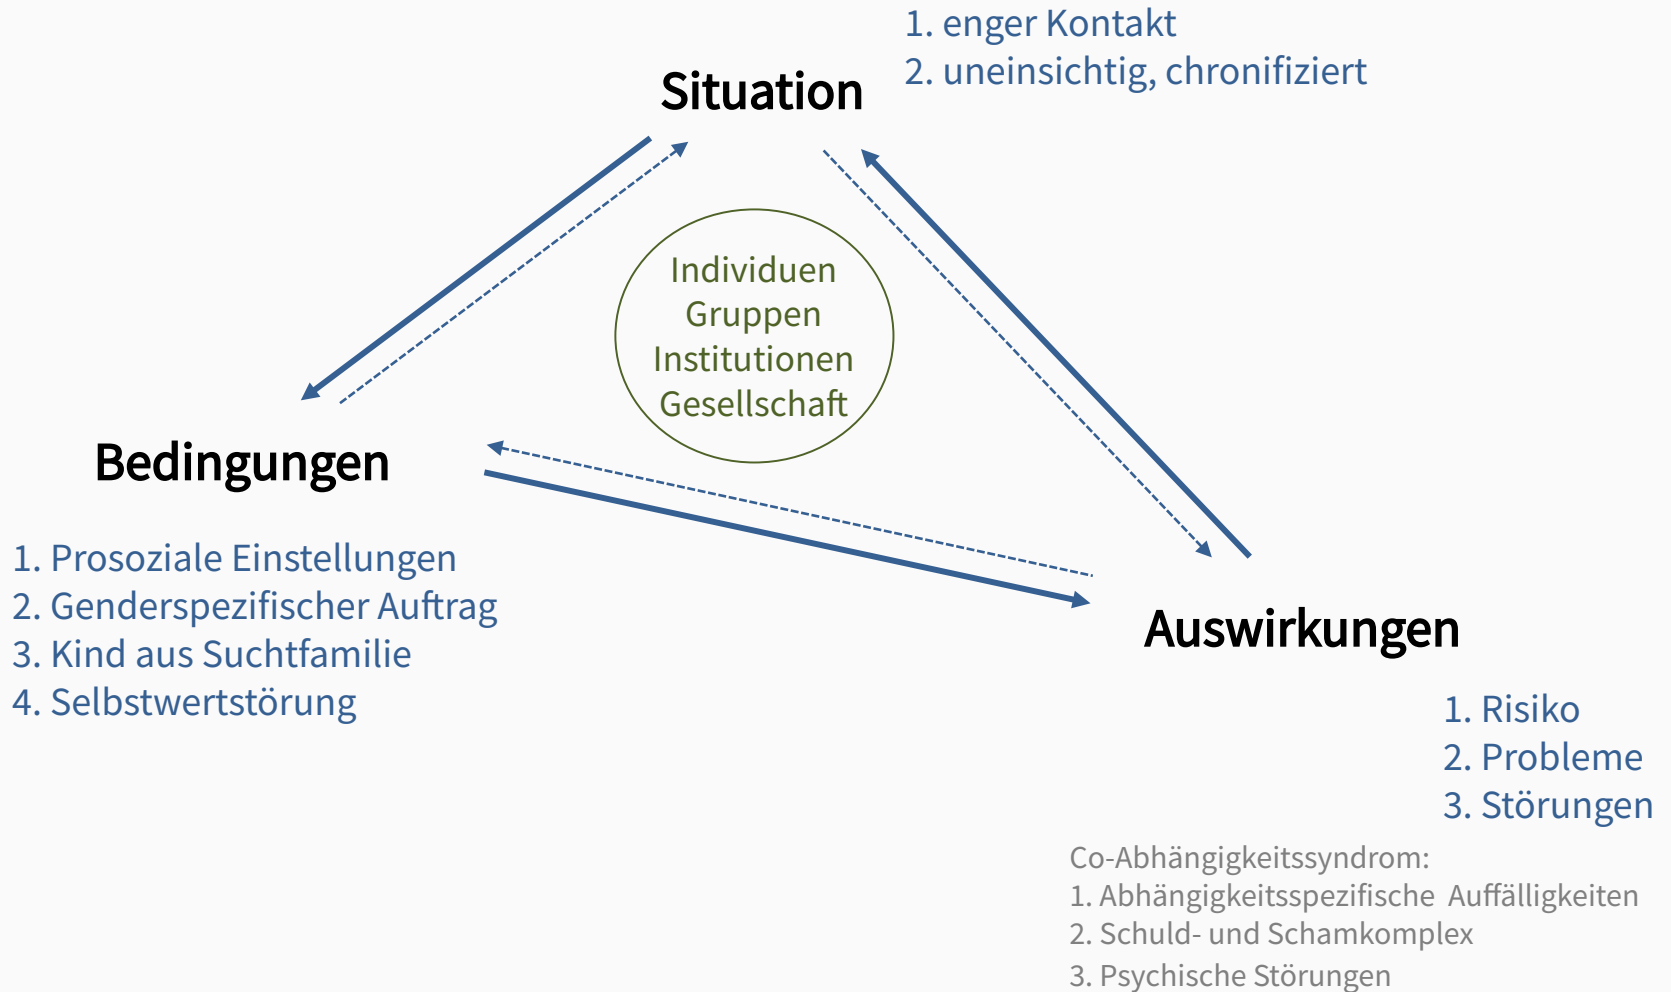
Situation

1. enger Kontakt
2. uneinsichtig, chronifiziert

Individuen
Gruppen
Institutionen
Gesellschaft

Bedingungen

1. Prosoziale Einstellungen
2. Genderspezifischer Auftrag
3. Kind aus Suchtfamilie
4. Selbstwertstörung

Auswirkungen

1. Risiko
2. Probleme
3. Störungen

Co-Abhängigkeitssyndrom:
1. Abhängigkeitsspezifische Auffälligkeiten
2. Schuld- und Schamkomplex
3. Psychische Störungen